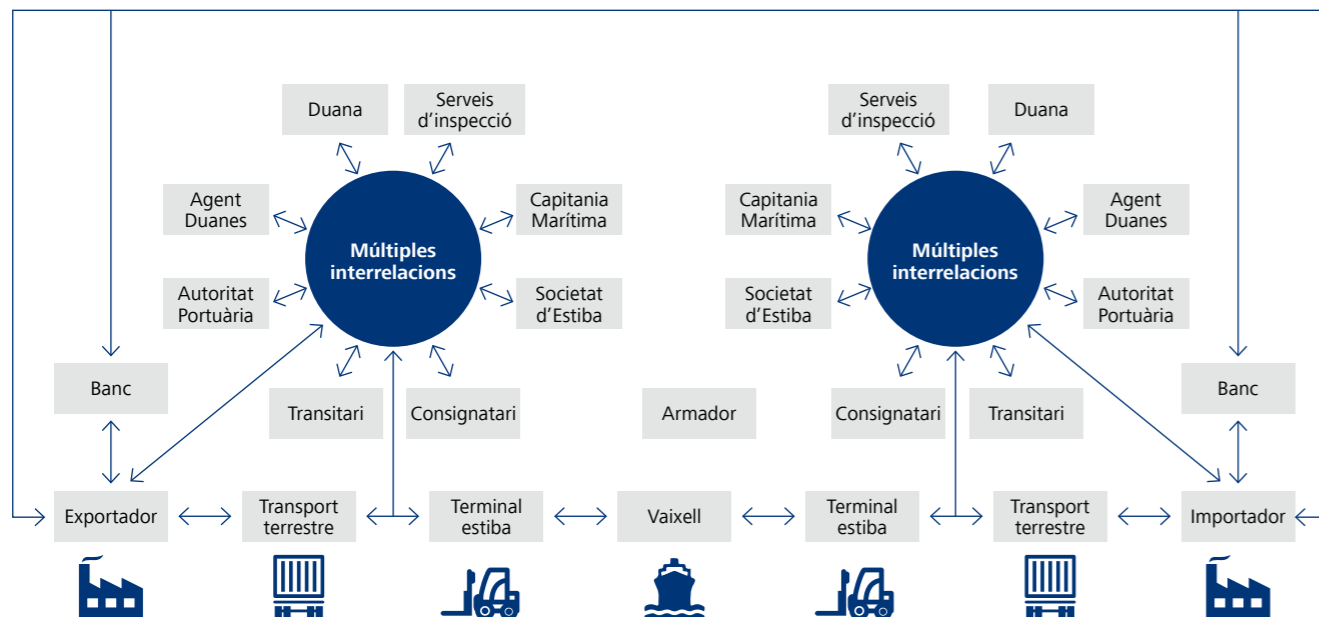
Duana

Serveis d'inspecció

Agent Duanes

Capitania Marítima

Múltiples interrelacions

Autoritat Portuària

Societat d'Estiba

Transitari

Consignatari

Serveis d'inspecció

Duana

Capitania Marítima

Agent Duanes

Múltiples interrelacions

Societat d'Estiba

Autoritat Portuària

Consignatari

Transitari

Banc

Armador

Banc

Exportador

Transport terrestre

Terminal estiba

Vaixell

Terminal estiba

Transport terrestre

Importador